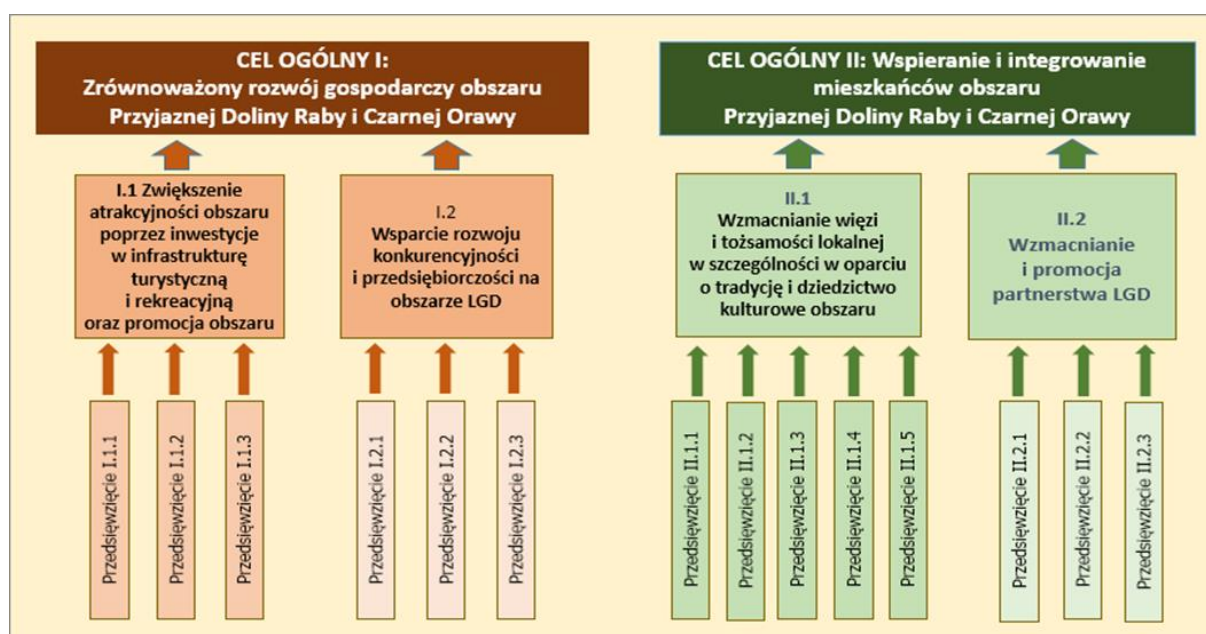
CEL OGÓLNY I:
Zrównoważony rozwój gospodarczy obszaru
Przyjaznej Doliny Raby i Czarnej Orawy

I.1 Zwiększenie atrakcyjności obszaru poprzez inwestycje w infrastrukturę turystyczną i rekreacyjną oraz promocja obszaru

Przedsięwzięcie I.1.1

Przedsięwzięcie I.1.2

Przedsięwzięcie I.1.3

I.2
Wsparcie rozwoju konkurencyjności i przedsiębiorczości na obszarze LGD

Przedsięwzięcie I.2.1

Przedsięwzięcie I.2.2

Przedsięwzięcie I.2.3

CEL OGÓLNY II: Wspieranie i integrowanie mieszkańców obszaru
Przyjaznej Doliny Raby i Czarnej Orawy

II.1
Wzmacnianie więzi i tożsamości lokalnej w szczególności w oparciu o tradycję i dziedzictwo kulturowe obszaru

Przedsięwzięcie II.1.1

Przedsięwzięcie II.1.2

Przedsięwzięcie II.1.3

Przedsięwzięcie II.1.4

Przedsięwzięcie II.1.5

II.2
Wzmacnianie i promocja partnerstwa LGD

Przedsięwzięcie II.2.1

Przedsięwzięcie II.2.2

Przedsięwzięcie II.2.3